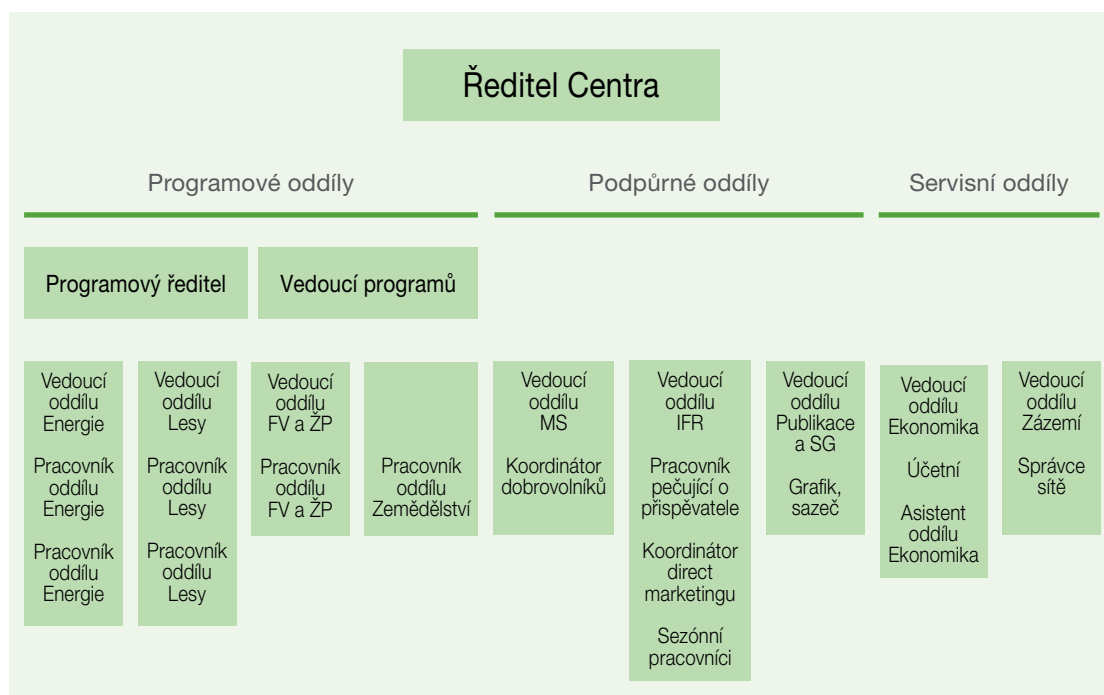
Ředitel Centra

Programové oddíly

Podpůrné oddíly

Servisní oddíly

Programový ředitel

Vedoucí programů

Vedoucí oddílu Energie

Pracovník oddílu Energie

Pracovník oddílu Energie

Vedoucí oddílu Lesy

Pracovník oddílu Lesy

Pracovník oddílu Lesy

Vedoucí oddílu FV a ŽP

Pracovník oddílu FV a ŽP

Pracovník oddílu Zemědělství

Vedoucí oddílu MS

Koordinátor dobrovolníků

Vedoucí oddílu IFR

Pracovník pečující o přispěvatele

Koordinátor direct marketingu

Sezónní pracovníci

Vedoucí oddílu Publikace a SG

Grafik, sazeč

Vedoucí oddílu Ekonomika

Účetní

Asistent oddílu Ekonomika

Vedoucí oddílu Zázemí

Správce sítě